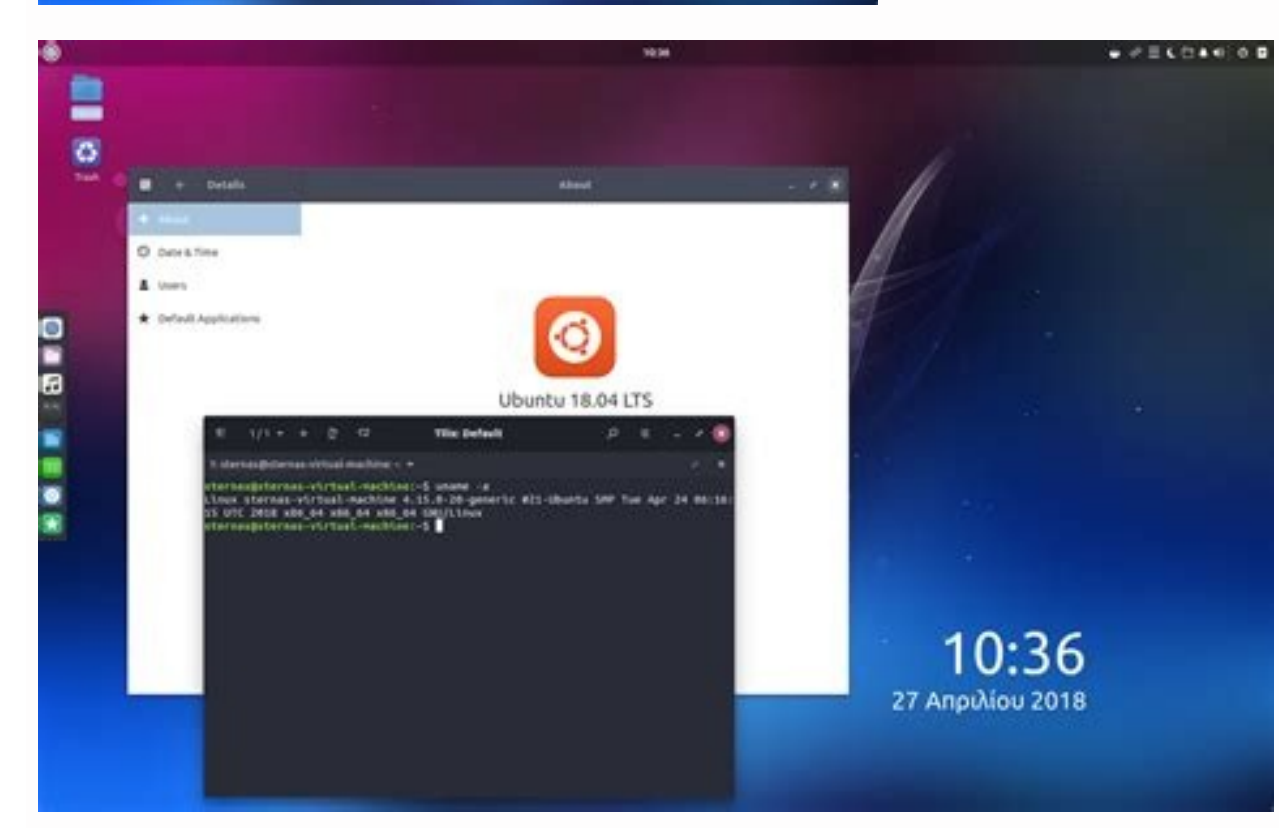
10:36

Trash

Details

About

About

Date & Time

Users

Default Applications

Ubuntu 18.04 LTS

1/1

Tilix: Default

1: sternas@sternas-virtual-machine: ~

sternas@sternas-virtual-machine:~$ uname -a
Linux sternas-virtual-machine 4.15.0-20-generic #21-Ubuntu SMP Tue Apr 24 06:16:15 UTC 2018 x86_64 x86_64 x86_64 GNU/Linux
sternas@sternas-virtual-machine:~$

10:36
27 Απριλίου 2018